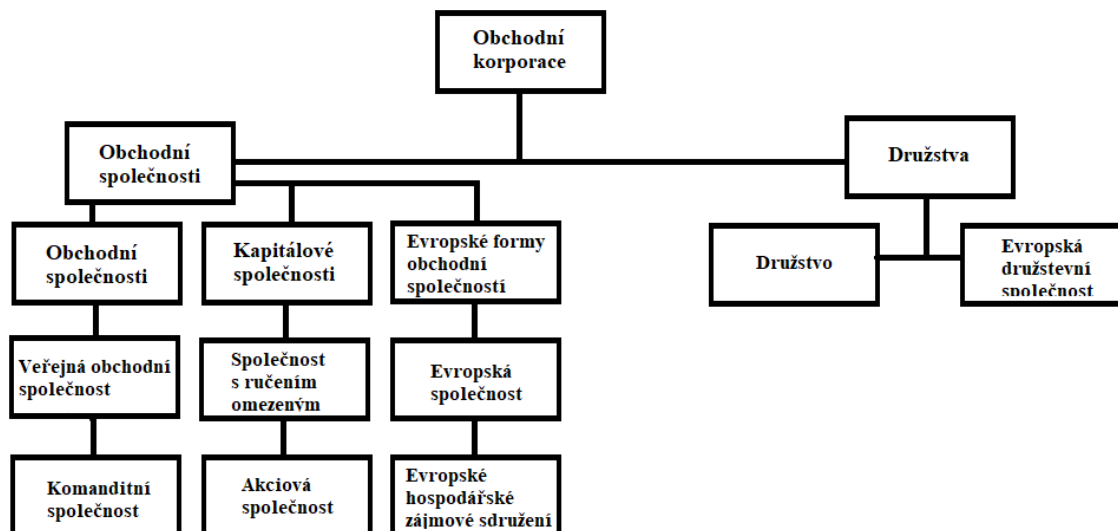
Obchodní korporace

Obchodní společnosti

Družstva

Obchodní společnosti

Kapitálové společnosti

Evropské formy obchodní společností

Družstvo

Evropská družstevní společnost

Veřejná obchodní společnost

Společnost s ručením omezeným

Evropská společnost

Komanditní společnost

Akciová společnost

Evropské hospodářské zájmové sdružení